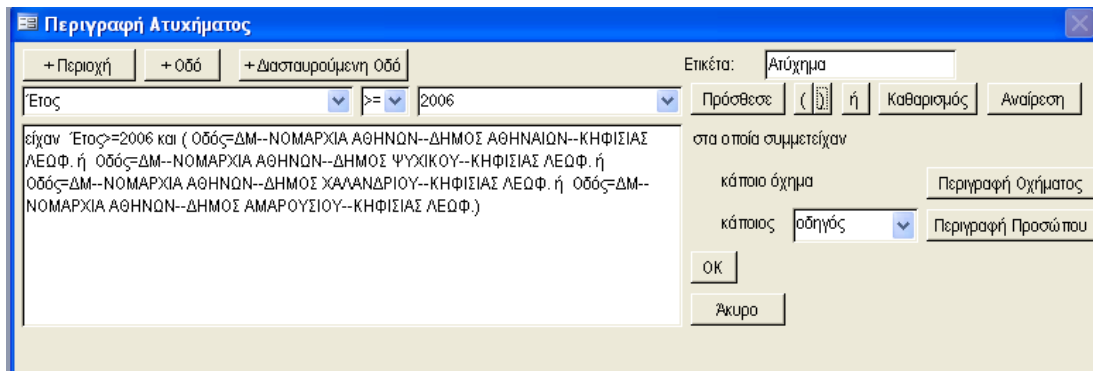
Περιγραφή Ατυχήματος

+Περιοχή
+Οδό
+Διασταυρούμενη Οδό

Έτος
>=
2006

είχαν Έτος>=2006 και ( Οδός=ΔΜ--ΝΟΜΑΡΧΙΑ ΑΘΗΝΩΝ--ΔΗΜΟΣ ΑΘΗΝΑΙΩΝ--ΚΗΦΙΣΙΑΣ ΛΕΩΦ. ή Οδός=ΔΜ--ΝΟΜΑΡΧΙΑ ΑΘΗΝΩΝ--ΔΗΜΟΣ ΨΥΧΙΚΟΥ--ΚΗΦΙΣΙΑΣ ΛΕΩΦ. ή Οδός=ΔΜ--ΝΟΜΑΡΧΙΑ ΑΘΗΝΩΝ--ΔΗΜΟΣ ΧΑΛΑΝΔΡΙΟΥ--ΚΗΦΙΣΙΑΣ ΛΕΩΦ. ή Οδός=ΔΜ--ΝΟΜΑΡΧΙΑ ΑΘΗΝΩΝ--ΔΗΜΟΣ ΑΜΑΡΟΥΣΙΟΥ--ΚΗΦΙΣΙΑΣ ΛΕΩΦ.)

Ετικέτα:
Ατύχημα

Πρόσθεσε
(
)
ή
Καθαρισμός
Αναίρεση

στα οποία συμμετείχαν

κάποιο όχημα
Περιγραφή Οχήματος

κάποιος
οδηγός
Περιγραφή Προσώπου

OK

Άκυρο